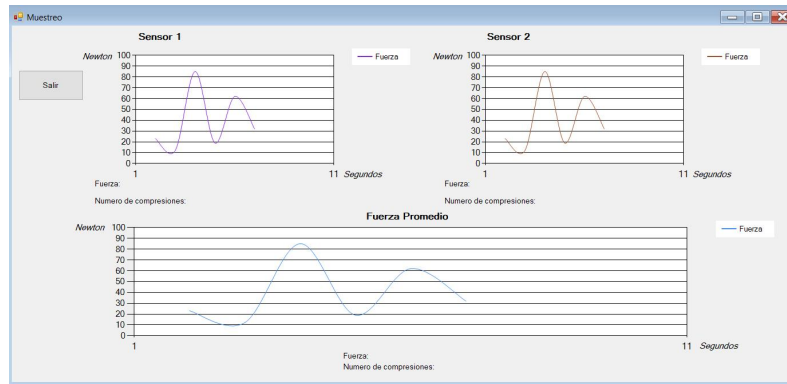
Muestreo

Salir

Sensor 1

Newton
100
90
80
70
60
50
40
30
20
10
0
1
11
Segundos

Fuerza

Fuerza:

Numero de compresiones:

Sensor 2

Newton
100
90
80
70
60
50
40
30
20
10
0
1
11
Segundos

Fuerza

Fuerza:

Numero de compresiones:

Fuerza Promedio

Newton
100
90
80
70
60
50
40
30
20
10
0
1
11
Segundos

Fuerza

Fuerza:

Numero de compresiones: